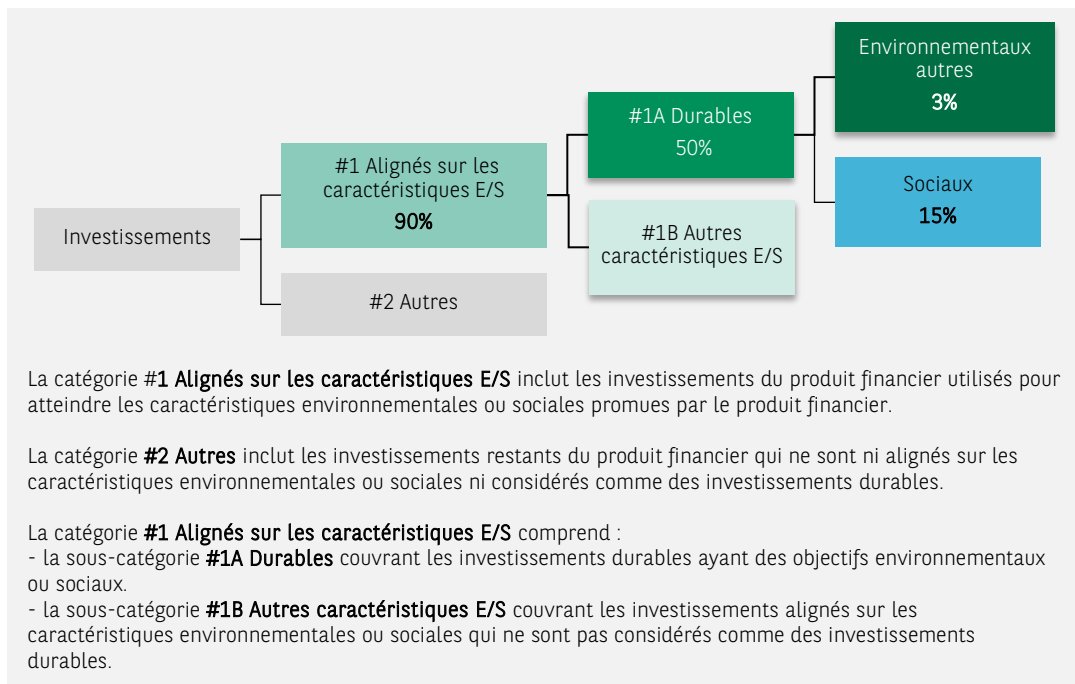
Investissements

#1 Alignés sur les caractéristiques E/S
90%

#2 Autres

#1A Durables
50%

#1B Autres caractéristiques E/S

Environnementaux autres
3%

Sociaux
15%

La catégorie #1 Alignés sur les caractéristiques E/S inclut les investissements du produit financier utilisés pour atteindre les caractéristiques environnementales ou sociales promues par le produit financier.

La catégorie #2 Autres inclut les investissements restants du produit financier qui ne sont ni alignés sur les caractéristiques environnementales ou sociales ni considérés comme des investissements durables.

La catégorie #1 Alignés sur les caractéristiques E/S comprend :
- la sous-catégorie #1A Durables couvrant les investissements durables ayant des objectifs environnementaux ou sociaux.
- la sous-catégorie #1B Autres caractéristiques E/S couvrant les investissements alignés sur les caractéristiques environnementales ou sociales qui ne sont pas considérés comme des investissements durables.